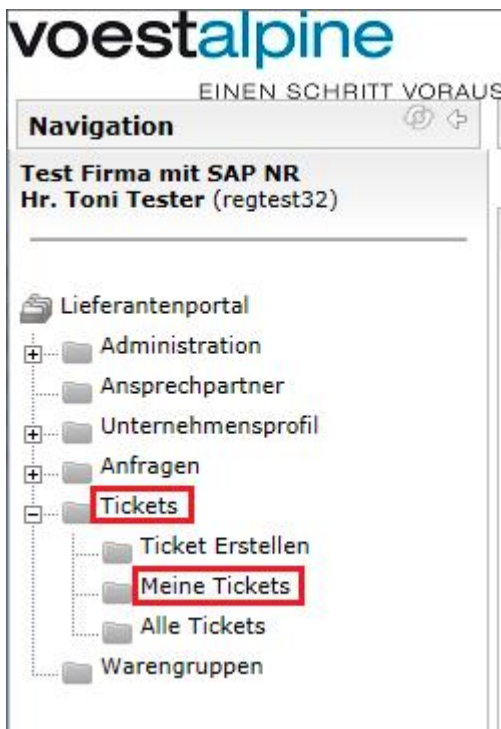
voestalpine

EINEN SCHRITT VORAUS

Navigation

Test Firma mit SAP NR
Hr. Toni Tester (regtest32)

Lieferantenportal
Administration
Ansprechpartner
Unternehmensprofil
Anfragen
Tickets
Ticket Erstellen
Meine Tickets
Alle Tickets
Warengruppen